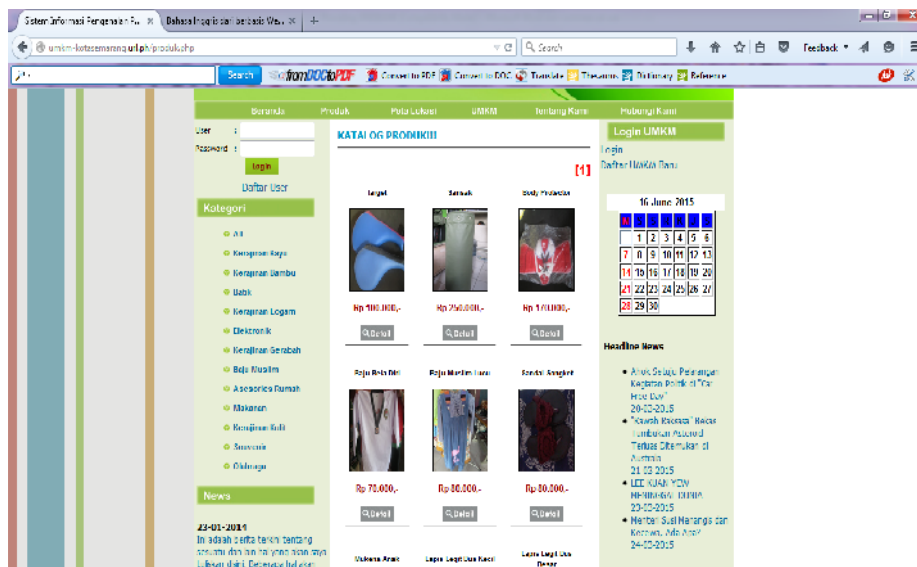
Sistem Informasi Pengenalan P... × | Bahasa Inggris dan berbasis We... × | +

umkm-kotasemarang.url.ph/produk.php

Search

Feedback

Search | from DOC to PDF | Convert to PDF | Convert to DOC | Translate | Thesaurus | Dictionary | Reference

Beranda | Produk | Peta Lokasi | UMKM | Tentang Kami | Hubungi Kami

User :
Password :
Login
Daftar User

Kategori
All
Kerajinan Kayu
Kerajinan Bambu
Batik
Kerajinan Logam
Elektronik
Kerajinan Gerabah
Baju Muslim
Asesoris Rumah
Makanan
Kerajinan Kulit
Souvenir
Olahraga

News

23-01-2014
In adalah berita terkini tentang sesuatu dan ini ini yang akan saya tuliskan disini. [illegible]

KATALOG PRODUK!!!

[1]

Target | Samsak | Body Protector
Rp 100.000,- | Rp 250.000,- | Rp 170.000,-
Detail | Detail | Detail

Baju Batik Bali | Baju Muslim Laras | Sandal Songket
Rp 70.000,- | Rp 80.000,- | Rp 80.000,-
Detail | Detail | Detail

Mukena Anak | Lepis Legit Dus Kecil | Lepis Legit Dus Besar

Login UMKM
Login
Daftar UMKM Baru

16 June 2015

| | | | | | | |
|---|---|---|---|---|---|---|
| | 1 | 2 | 3 | 4 | 5 | 6 |
| 7 | 8 | 9 | 10 | 11 | 12 | 13 |
| 14 | 15 | 16 | 17 | 18 | 19 | 20 |
| 21 | 22 | 23 | 24 | 25 | 26 | 27 |
| 28 | 29 | 30 | | | | |

Headline News

Ahok Setuju Pelarangan Kegiatan Politik di "Car Free Day"
20-03-2015
"Bawah Raksasa" Bekas Tumbuhan Purba Terluas Ditemukan di Australia
21-03-2015
LEE KUAN YEW MENINGGAL DUNIA
23-03-2015
Memberi Susu Marlango dan Kecewa, Ada Apa?
24-03-2015